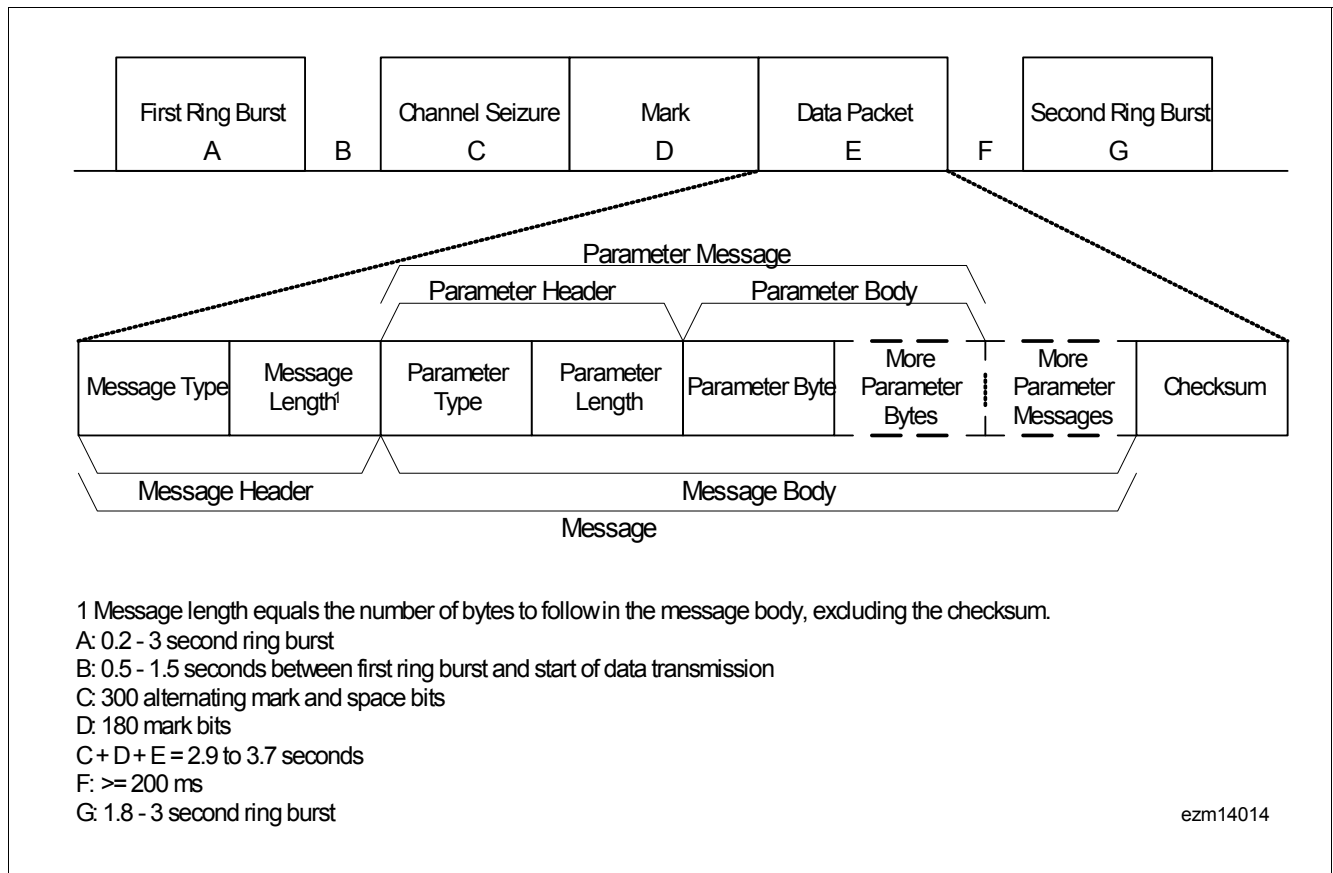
First Ring Burst
A

B

Channel Seizure
C

Mark
D

Data Packet
E

F

Second Ring Burst
G

Parameter Message

Parameter Header

Parameter Body

Message Type

Message Length$^1$

Parameter Type

Parameter Length

Parameter Byte

More Parameter Bytes

More Parameter Messages

Checksum

Message Header

Message Body

Message

1 Message length equals the number of bytes to follow in the message body, excluding the checksum.
A: 0.2 - 3 second ring burst
B: 0.5 - 1.5 seconds between first ring burst and start of data transmission
C: 300 alternating mark and space bits
D: 180 mark bits
C + D + E = 2.9 to 3.7 seconds
F: >= 200 ms
G: 1.8 - 3 second ring burst

ezm14014